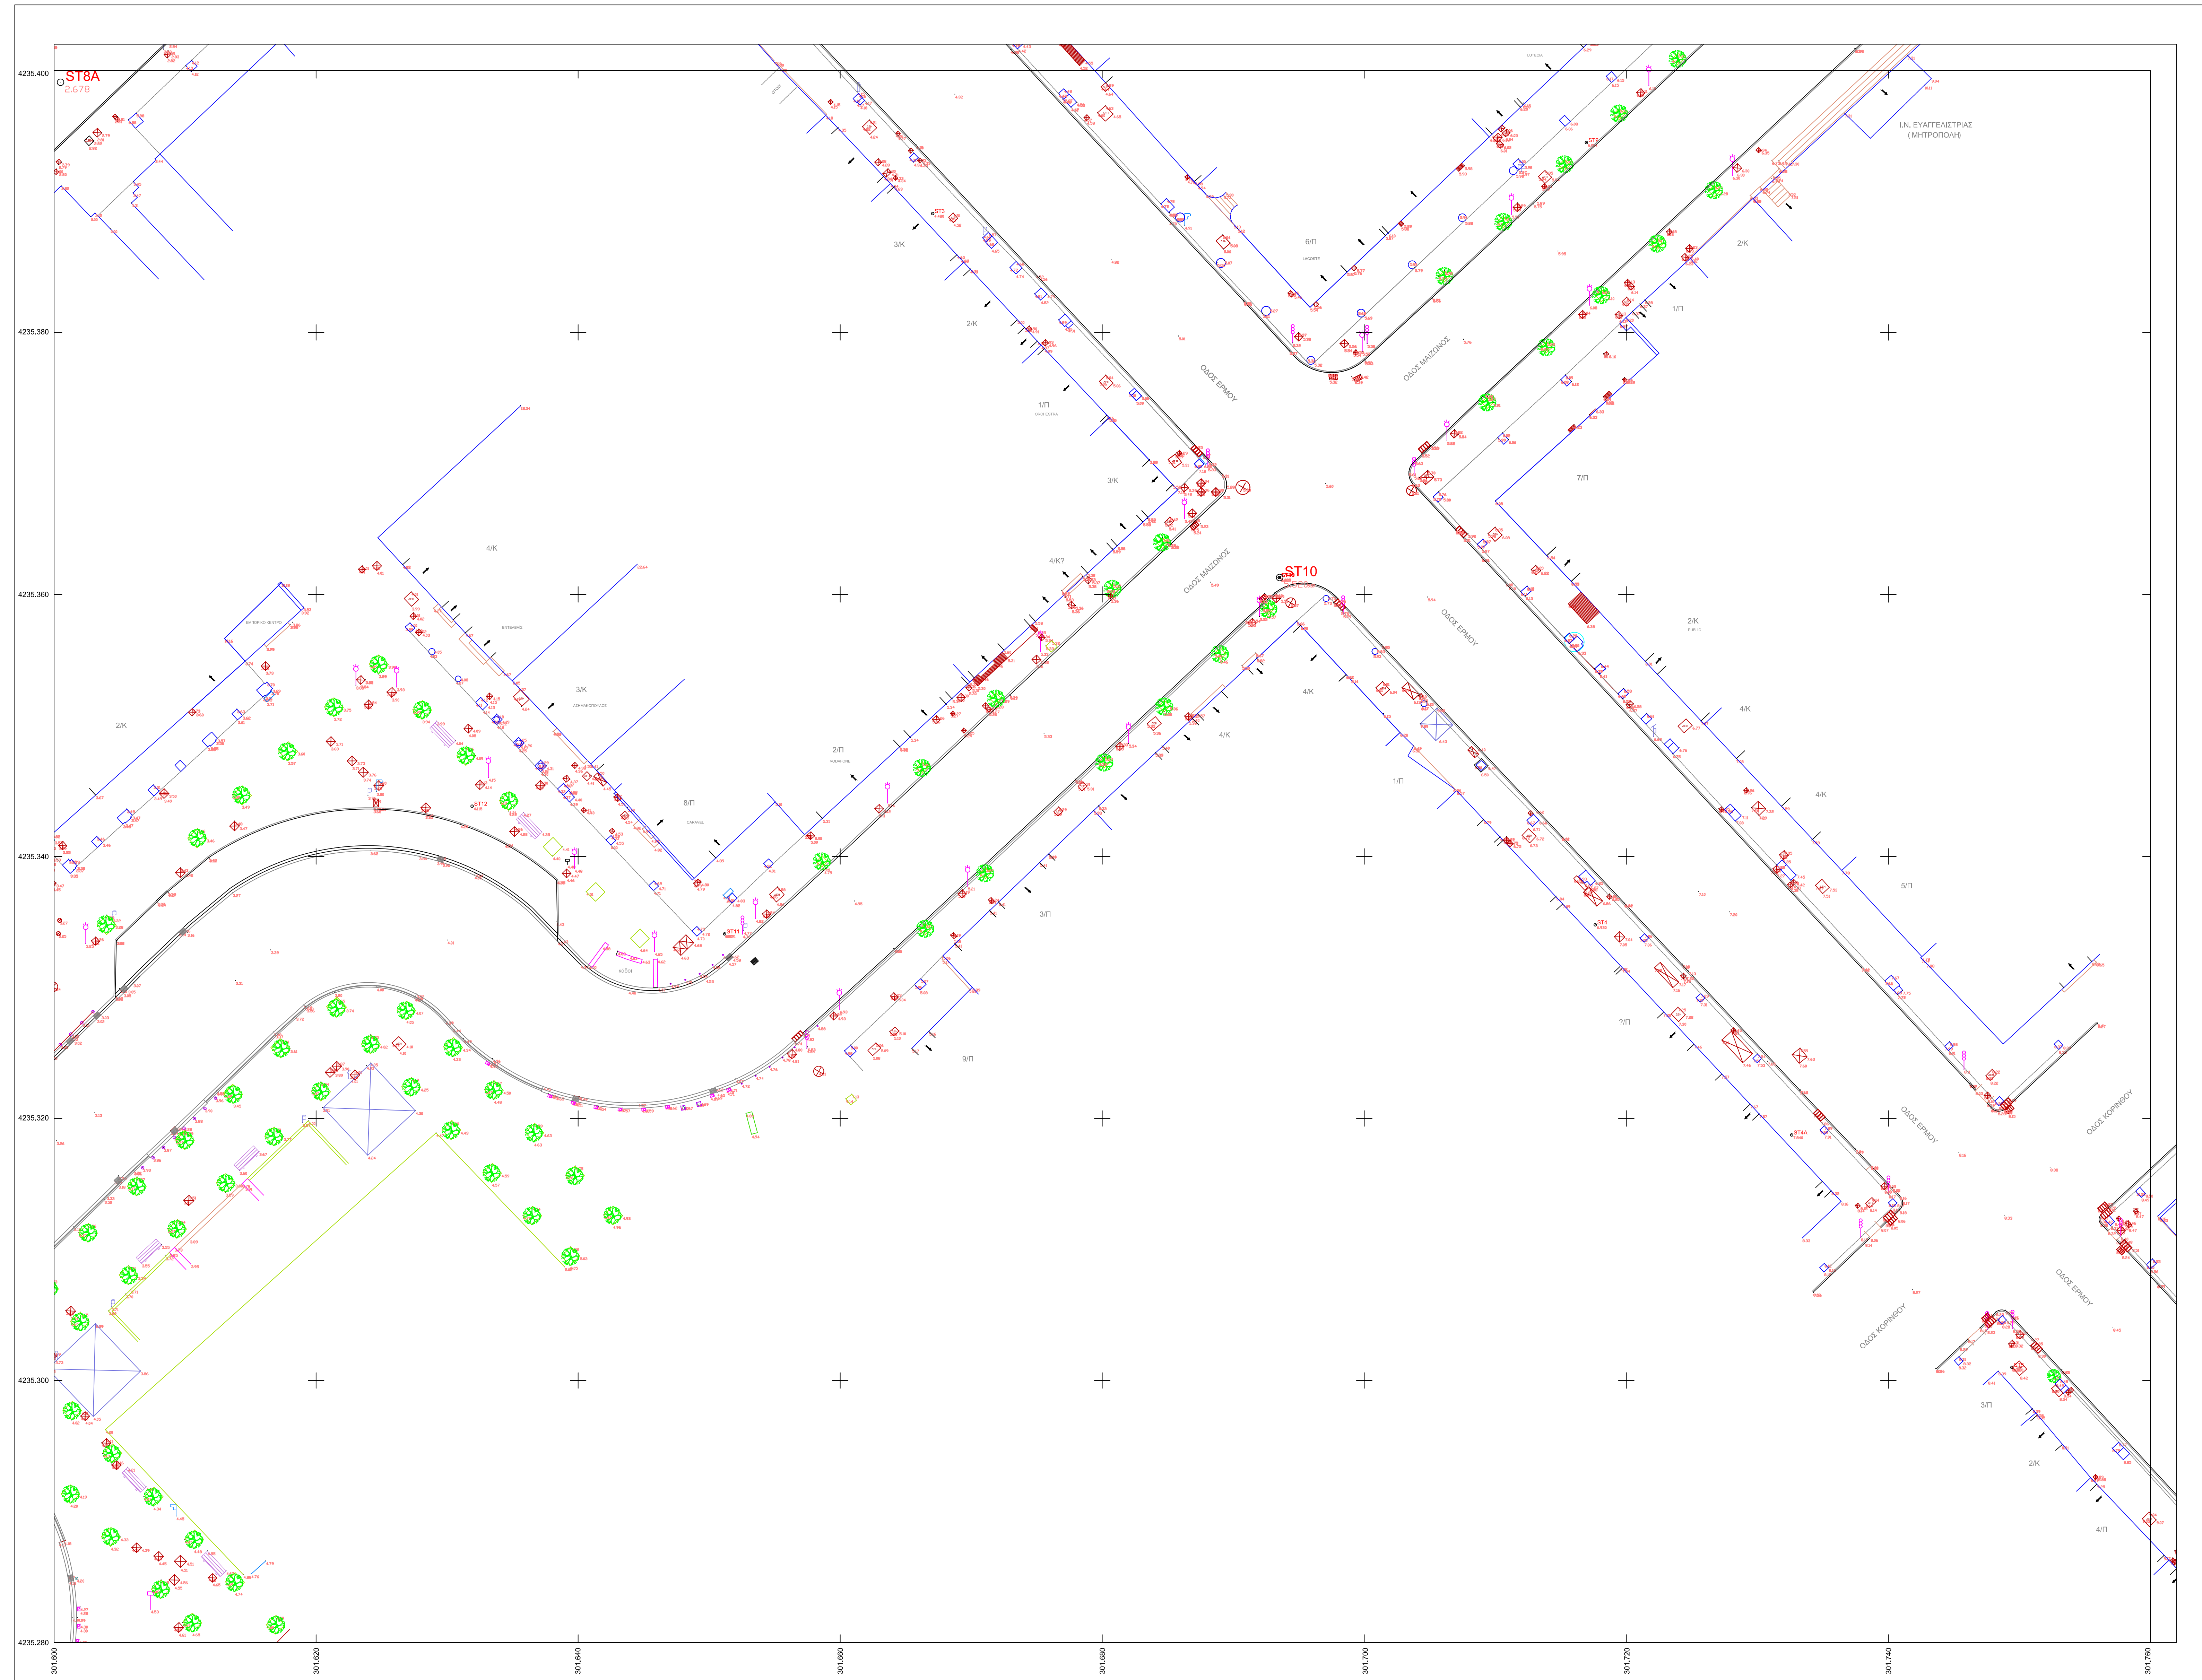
ST8A
2.678

4235,400
4235,380
4235,360
4235,340
4235,320
4235,300
4235,280

I.N. ΕΥΑΓΓΕΛΙΣΤΡΙΑΣ
( ΜΗΤΡΟΠΟΛΗ)

3/Κ
2/Κ
6/Π
2/Κ
1/Π
1/Π
ΟΔΟΣ ΕΡΜΟΥ
ΟΔΟΣ ΜΑΙΖΩΝΟΣ
3/Κ
7/Π
4/Κ
4/Κ7
ΟΔΟΣ ΜΑΙΖΩΝΟΣ
ST10
ΟΔΟΣ ΕΡΜΟΥ
2/Κ
3/Κ
2/Κ
4/Κ
4/Κ
2/Π
8/Π
1/Π
4/Κ
4/Κ
ST12
ST11
ST4
5/Π
3/Π
9/Π
?/Π
ST4A
ΟΔΟΣ ΕΡΜΟΥ
ΟΔΟΣ ΚΟΡΙΝΘΟΥ
ΟΔΟΣ ΕΡΜΟΥ
ΟΔΟΣ ΚΟΡΙΝΘΟΥ
3/Π
2/Κ
4/Π

301,600
301,620
301,640
301,660
301,680
301,700
301,720
301,740
301,760